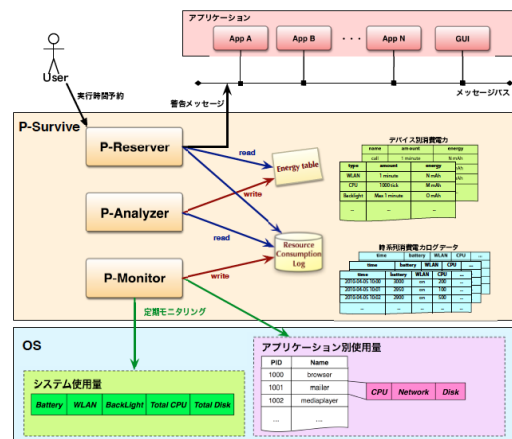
アプリケーション

App A

App B

・・・

App N

GUI

User

実行時間予約

警告メッセージ

メッセージバス

P-Survive

P-Reserver

read

Energy table

デバイス別消費電力

| name | amount | energy |
|---|---|---|
| call | 1 minute | N mAh |

| type | amount | energy |
|---|---|---|
| WLAN | 1 minute | N mAh |
| CPU | 1000 tick | M mAh |
| Backlight | Max 1 minute | O mAh |

write

P-Analyzer

read

Resource Consumption Log

時系列消費電力ログデータ

| time | battery | WLAN | CPU | ... |
|---|---|---|---|---|
| 2010-04-05 10:00 | 3000 | on | 200 | ... |
| 2010-04-05 10:01 | 2950 | on | 150 | ... |
| 2010-04-05 10:02 | 2900 | on | 200 | ... |
| ... | ... | ... | ... | ... |

P-Monitor

write

定期モニタリング

OS

アプリケーション別使用量

| PID | Name |
|---|---|
| 1000 | browser |
| 1001 | mailer |
| 1002 | mediaplayer |
| ... | ... |

CPU

Network

Disk

システム使用量

| Battery | WLAN | BackLight | Total CPU | Total Disk |
|---|---|---|---|---|